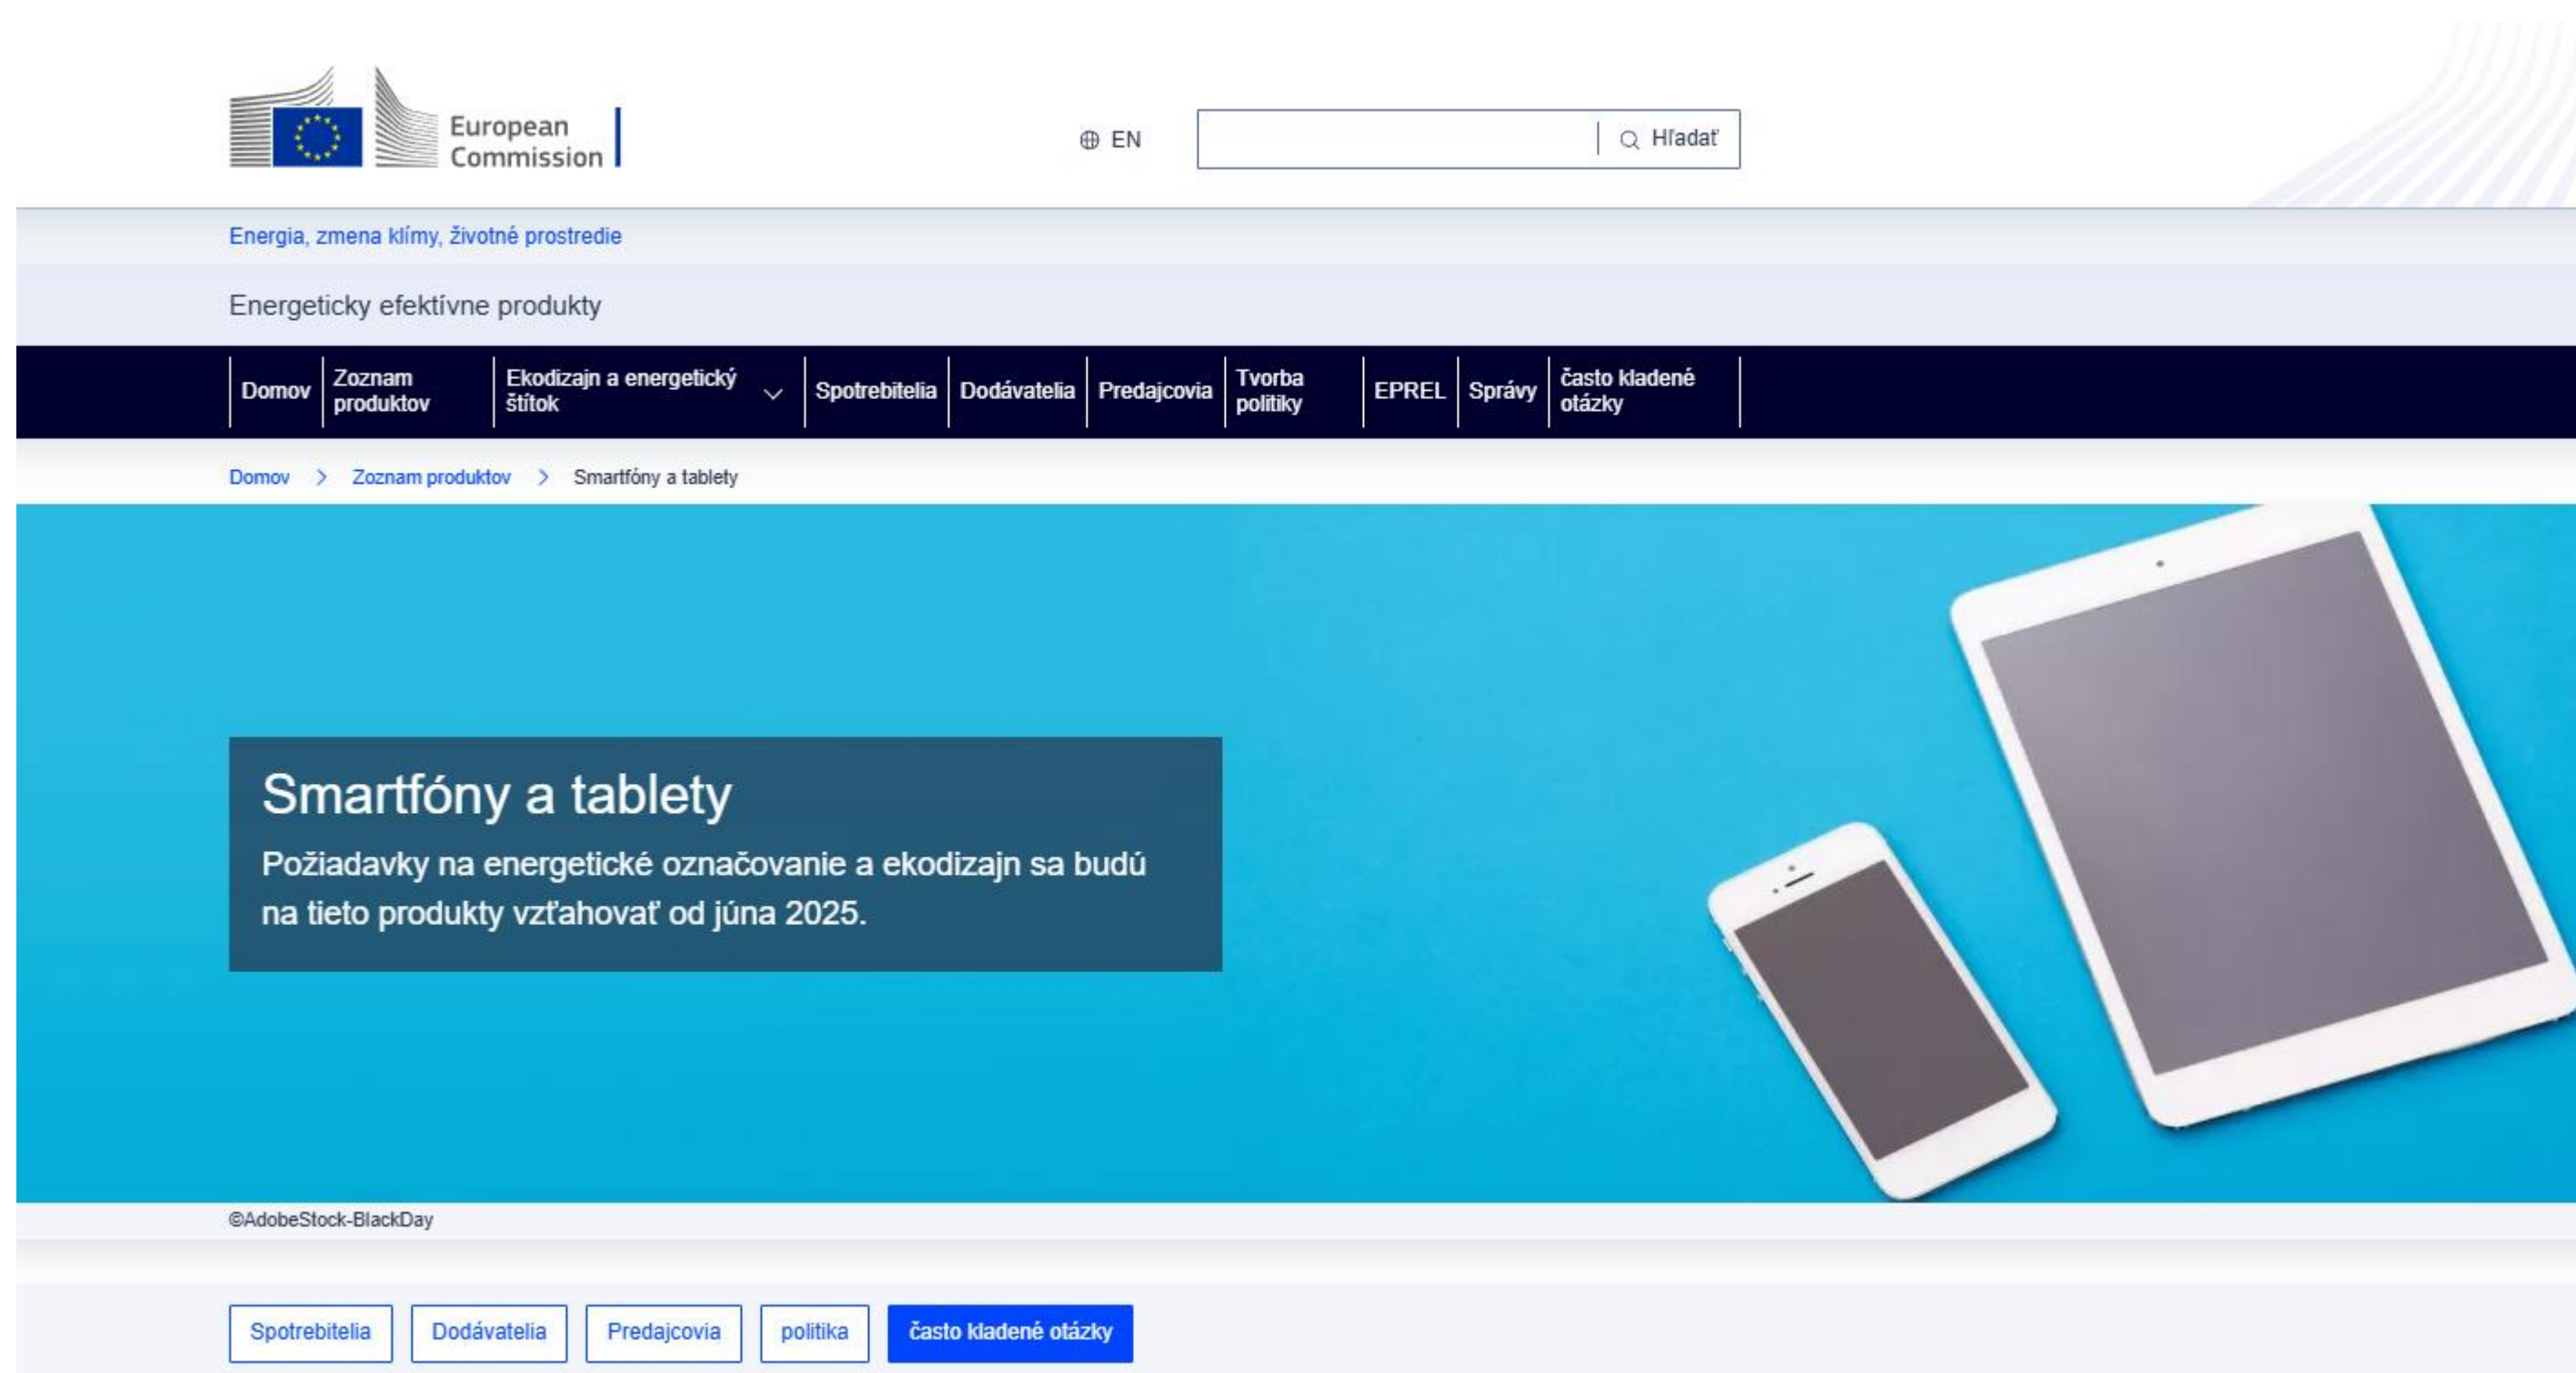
European Commission

EN

Hľadať

Energia, zmena klímy, životné prostredie

Energeticky efektívne produkty

Domov | Zoznam produktov | Ekodizajn a energetický štítok | Spotrebitelia | Dodávatelia | Predajcovia | Tvorba politiky | EPREL | Správy | často kladené otázky

Domov > Zoznam produktov > Smartfóny a tablety

Smartfóny a tablety

Požiadavky na energetické označovanie a ekodizajn sa budú na tieto produkty vzťahovať od júna 2025.

©AdobeStock-BlackDay

Spotrebitelia | Dodávatelia | Predajcovia | politika | často kladené otázky